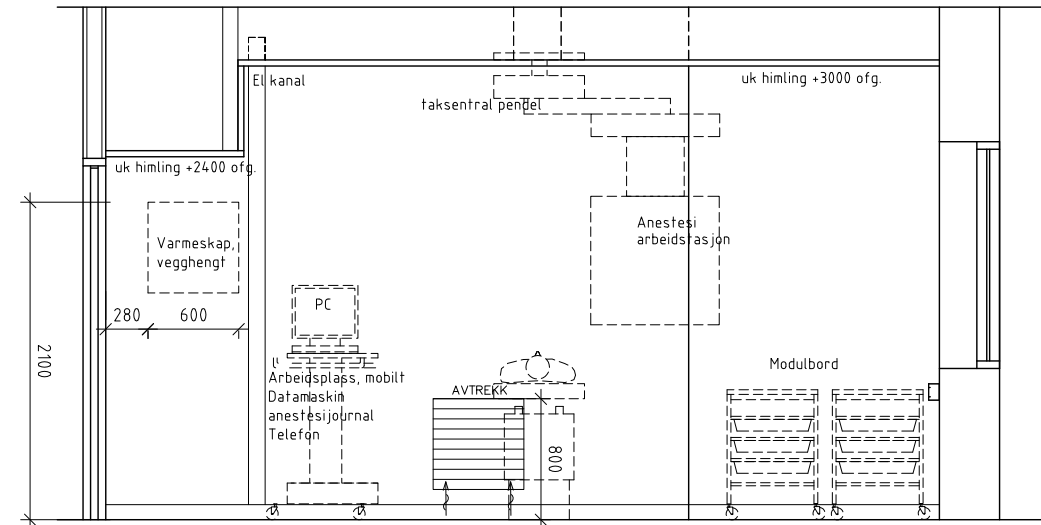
El kanal

taksentral pendel

uk himling +3000 ofg.

uk himling +2400 ofg.

Varmeskap, vegghengt

Anestesi arbeidstasjon

280 600

2100

PC

Arbeidsplass, mobilt
Datamaskin
anestesijournal
Telefon

A

AVTREKK

800

Modulbord